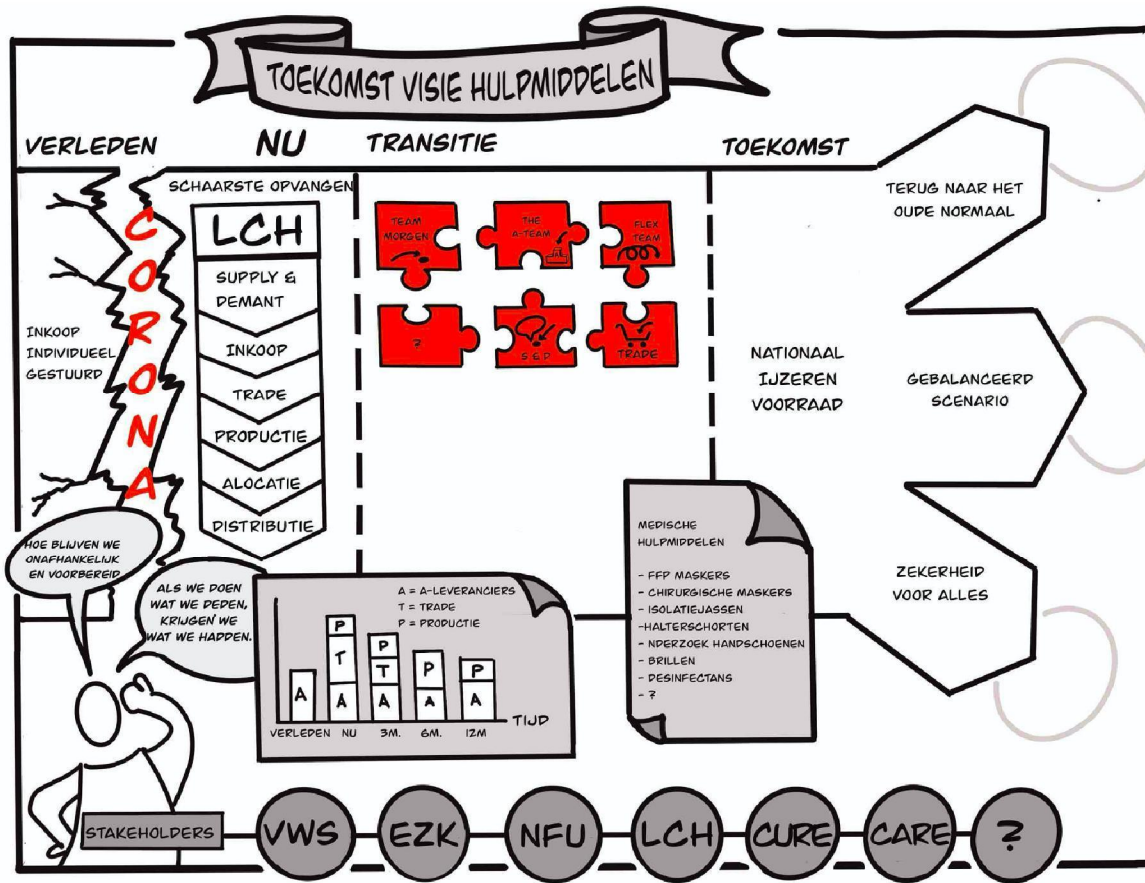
TOEKOMST VISIE HULPMIDDELEN

VERLEDEN

NU

TRANSITIE

TOEKOMST

SCHAARSTE OPVANGEN

CORONA

INKOOP INDIVIDUEEL GESTUURD

LCH

SUPPLY & DEMANT

INKOOP

TRADE

PRODUCTIE

ALOCATIE

DISTRIBUTIE

TEAM MORGEN

THE A-TEAM

FLEX TEAM

?

S&P

TRADE

NATIONAAL IJZEREN VOORRAAD

TERUG NAAR HET OUDE NORMAAL

GEBALANCEERD SCENARIO

ZEKERHEID VOOR ALLES

HOE BLIJVEN WE ONAFHANKELIJK EN VOORBEREID

ALS WE DOEN WAT WE DEDEN, KRIJGEN WE WAT WE HADDEN.

A = A-LEVERANCIERS
T = TRADE
P = PRODUCTIE

A
P
T
A
P
T
A
P
A
P
A

TIJD

VERLEDEN NU 3M. 6M. 12M

MEDISCHE HULPMIDDELEN

- FFP MASKERS
- CHIRURGISCHE MASKERS
- ISOLATIEJASSEN
-HALTERSCHORTEN
- NDERZOEK HANDSCHOENEN
- BRILLEN
- DESINFECTANS
- ?

STAKEHOLDERS

VWS

EZK

NFU

LCH

CURE

CARE

?